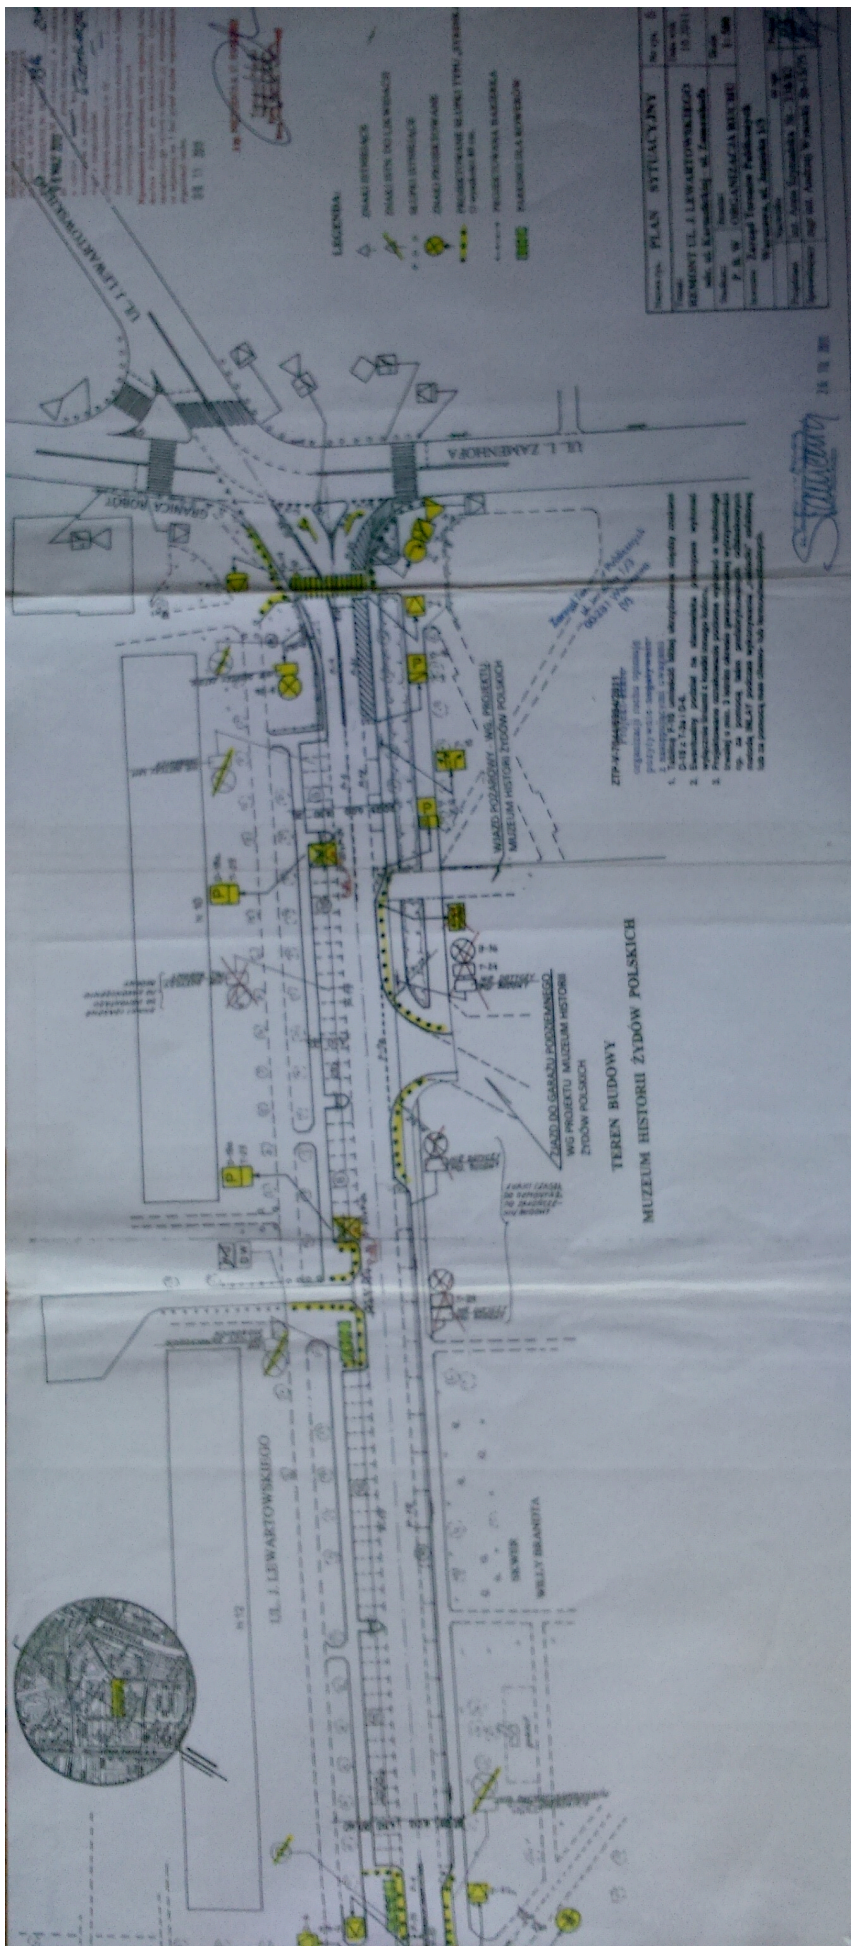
UL. J. LEWARTOWSKIEGO

LEGENDA:
ZNAKI ISTNIEJĄCE
ZNAKI ISTN. DO LIKWIDACJI
SŁUPKI ISTNIEJĄCE
ZNAKI PROJEKTOWANE
PROJEKTOWANE SŁUPKI TYPU „U-12a"
PROJEKTOWANA BARIERKA
TABLICZKA T-25

PLAN SYTUACYJNY
REMONT UL. J. LEWARTOWSKIEGO
ORGANIZACJA RUCHU

UL. L. ZAMENHOFA

GRANICA ROBÓT

WJAZD POŻAROWY WG PROJEKTU MUZEUM HISTORII ŻYDÓW POLSKICH

ZTP-V-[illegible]

Zarząd Transportu Miejskiego

ZJAZD DO GARAŻU PODZIEMNEGO WG PROJEKTU MUZEUM HISTORII ŻYDÓW POLSKICH

TEREN BUDOWY
MUZEUM HISTORII ŻYDÓW POLSKICH

UL. J. LEWARTOWSKIEGO

SKWER WILLY BRANDTA